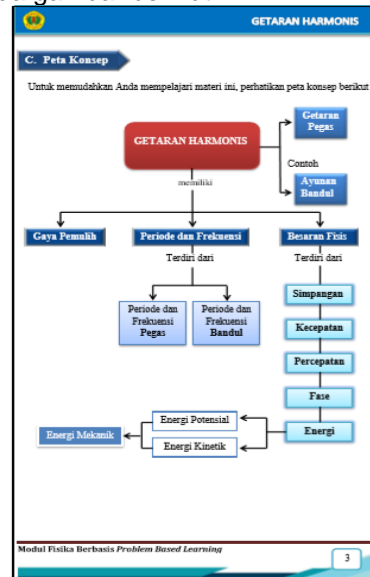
GETARAN HARMONIS

C. Peta Konsep

Untuk memudahkan Anda mempelajari materi ini, perhatikan peta konsep berikut

GETARAN HARMONIS

Getaran Pegas

Contoh

Ayunan Bandul

memiliki

Gaya Pemulih

Periode dan Frekuensi

Besaran Fisis

Terdiri dari

Terdiri dari

Periode dan Frekuensi Pegas

Periode dan Frekuensi Bandul

Simpangan

Kecepatan

Percepatan

Fase

Energi

Energi Potensial

Energi Kinetik

Energi Mekanik

Modul Fisika Berbasis Problem Based Learning

3